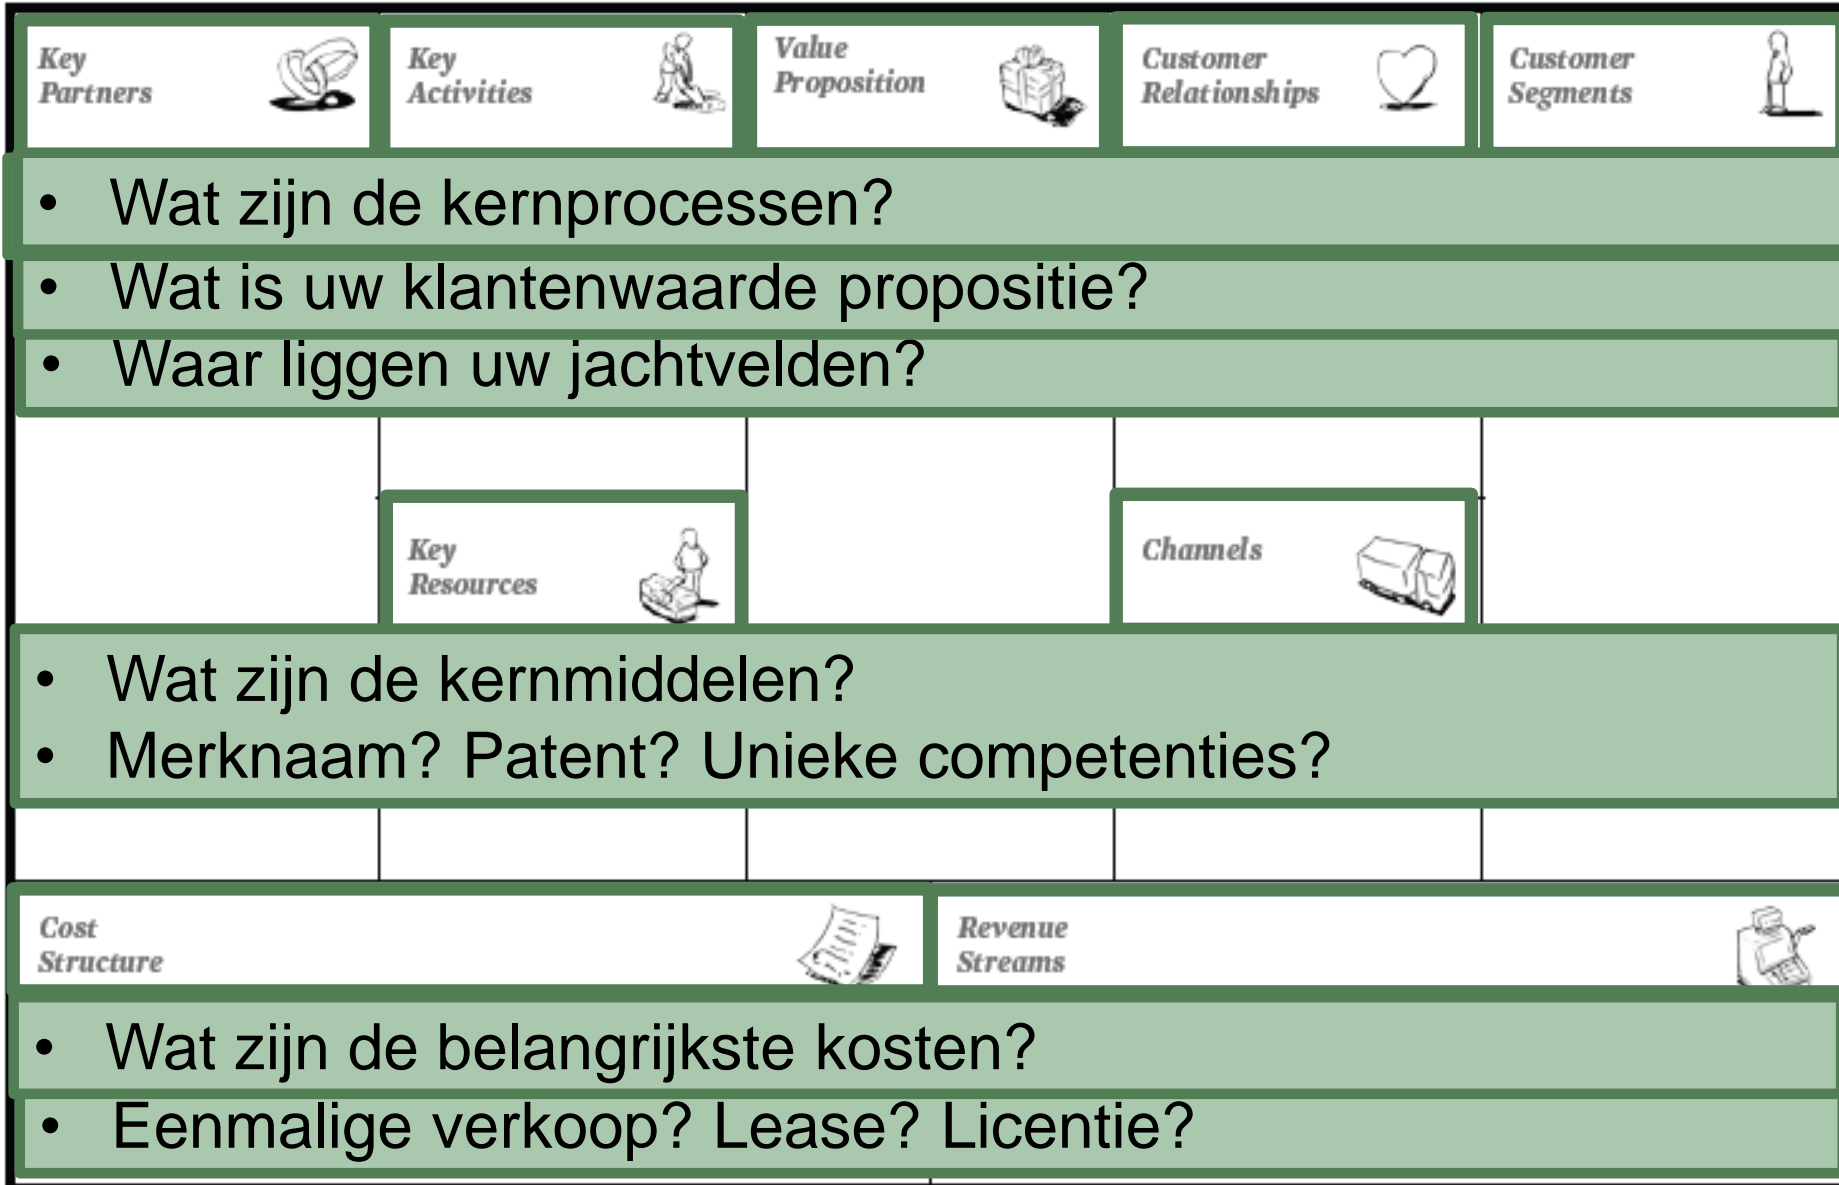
Key Partners

Key Activities

Value Proposition

Customer Relationships

Customer Segments

• Wat zijn de kernprocessen?

• Wat is uw klantenwaarde propositie?

• Waar liggen uw jachtvelden?

Key Resources

Channels

• Wat zijn de kernmiddelen?
• Merknaam? Patent? Unieke competenties?

Cost Structure

Revenue Streams

• Wat zijn de belangrijkste kosten?

• Eenmalige verkoop? Lease? Licentie?